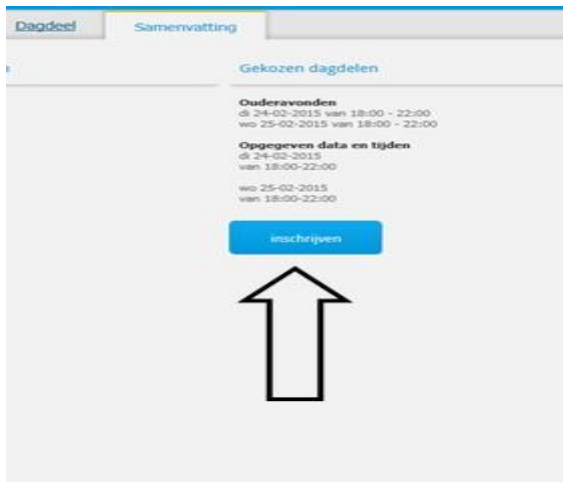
Dagdeel
Samenvatting

Gekozen dagdelen

Ouderavonden
di 24-02-2015 van 18:00 - 22:00
wo 25-02-2015 van 18:00 - 22:00

Opgegeven data en tijden
di 24-02-2015
van 18:00-22:00

wo 25-02-2015
van 18:00-22:00

inschrijven